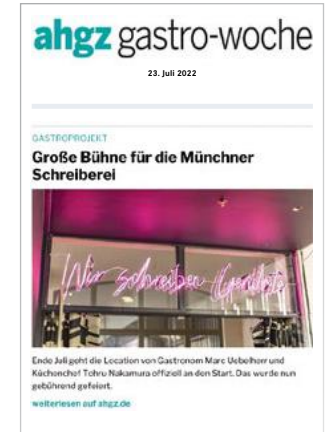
ahgz gastro-woche

23. Juli 2022

GASTROPROJEKT

Große Bühne für die Münchner Schreiberei

Wir schreiben Geschichte

Ende Juli geht die Location von Gastronom Marc Uebelherr und Küchenchef Tohru Nakamura offiziell an den Start. Das wurde nun gebührend gefeiert.

weiterlesen auf ahgz.de